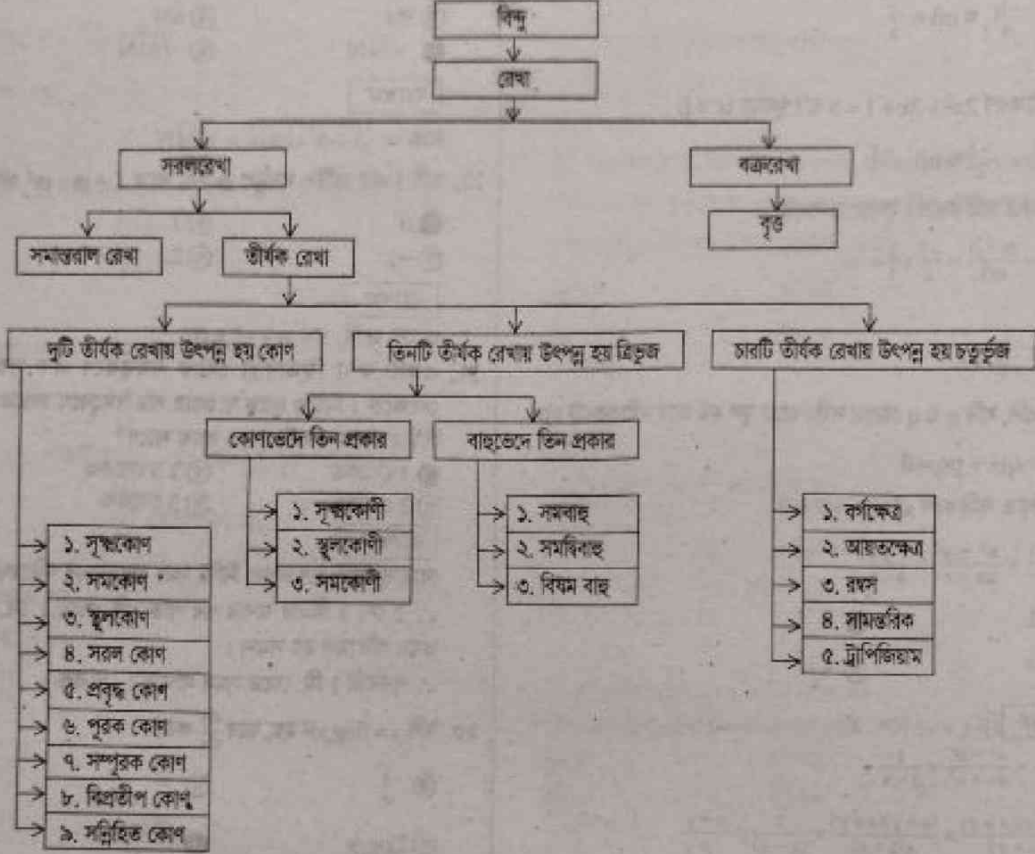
বিন্দু

রেখা

সরলরেখা

বক্ররেখা

বৃত্ত

সমান্তরাল রেখা

তীর্যক রেখা

দুটি তীর্যক রেখায় উৎপন্ন হয় কোণ

তিনটি তীর্যক রেখায় উৎপন্ন হয় ত্রিভুজ

চারটি তীর্যক রেখায় উৎপন্ন হয় চতুর্ভুজ

কোণভেদে তিন প্রকার

বাহুভেদে তিন প্রকার

১. সূক্ষ্মকোণী
২. স্থূলকোণী
৩. সমকোণী

১. সমবাহু
২. সমদ্বিবাহু
৩. বিষম বাহু

১. বর্গক্ষেত্র
২. আয়তক্ষেত্র
৩. রম্বস
৪. সামান্তরিক
৫. ট্রাপিজিয়াম

১. সূক্ষ্মকোণ
২. সমকোণ
৩. স্থূলকোণ
৪. সরল কোণ
৫. প্রবৃদ্ধ কোণ
৬. পূরক কোণ
৭. সম্পূরক কোণ
৮. বিপ্রতীপ কোণ
৯. সন্নিহিত কোণ